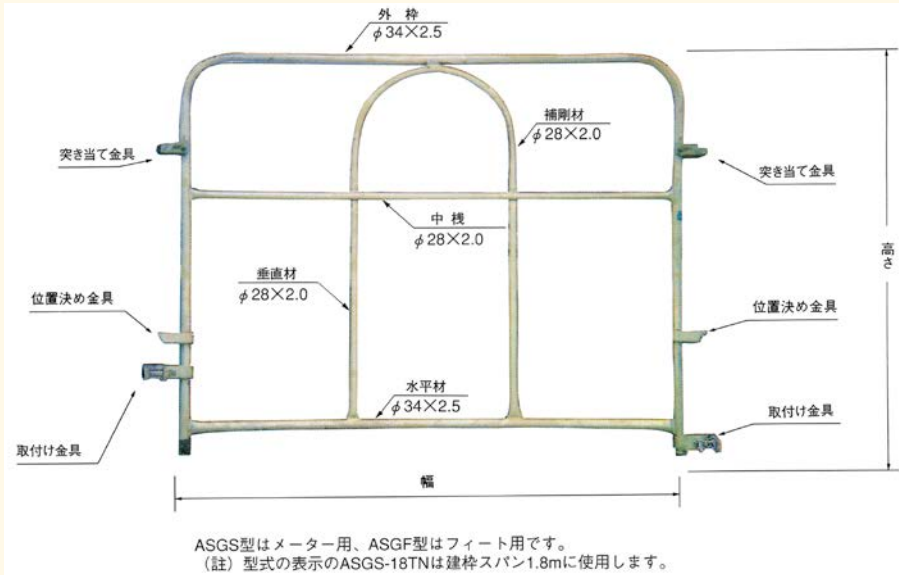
外 枠
$\phi$ 34×2.5

補剛材
$\phi$ 28×2.0

突き当て金具

突き当て金具

中 桟
$\phi$ 28×2.0

高さ

垂直材
$\phi$ 28×2.0

位置決め金具

位置決め金具

水平材
$\phi$ 34×2.5

取付け金具

取付け金具

幅

ASGS型はメーター用、ASGF型はフィート用です。
（註）型式の表示のASGS-18TNは建枠スパン1.8mに使用します。